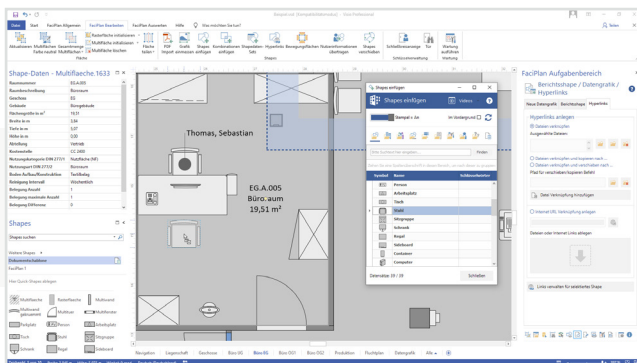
Datei Start FaciPlan Allgemein FaciPlan Bearbeiten FaciPlan Auswerten Hilfe Was möchten Sie tun?

Shape-Daten - Multifläche 1633

| Raumnummer | EG.A.005 |
|---|---|
| Raumbezeichnung | Büroraum |
| Geschoss | EG |
| Gebäude | Bürogebäude |
| Flächengröße in m² | 19,51 |
| Breite in m | 3,64 |
| Tiefe in m | 5,07 |
| Höhe in m | 3,00 |
| Abteilung | Vertrieb |
| Kostenstelle | CC 2400 |
| Nutzungskategorie DIN 277/1 | Nutzfläche (NF) |
| Nutzungsart DIN 277/2 | Büroraum |
| Boden Aufbau/Kostenfaktor | Teilbelag |
| Reinigung Intervall | Wöchentlich |
| Reinigung Anzahl | 1 |
| Reinigung maximale Anzahl | 1 |
| Reinigung Differenz | 0 |

Shapes

Shapes suchen

Weitere Shapes
Dokumentschablonen
FaciPlan 1

Hier Quick-Shapes ablegen

Multifläche Rasterfläche Multiwand
Multiwand gekrümmt Multitür Multifenster
Rohrplatz Person Arbeitsplatz
Tisch Stuhl Sitzgruppe
Schrank Regal Sideboard

Thomas, Sebastian

EG.A.005
Büro.raum
19,51 m²

Shapes einfügen

Shapes einfügen

Stempel + 3x
Im Vordergrund

Finden

| Symbol | Name | Schlüsselwörter |
|---|---|---|
| | Person | |
| | Arbeitsplatz | |
| | Tisch | |
| | Stuhl | |
| | Sitzgruppe | |
| | Schrank | |
| | Regal | |
| | Sideboard | |
| | Container | |
| | Computer | |

Datensätze: 10 / 19

Schließen

FaciPlan Aufgabenbereich
Shapes / Datengrafik / Hyperlinks

Neue Datengrafik Berichtsshape Hyperlinks

Hyperlinks anlegen
Dateien verknüpfen
Ausgewählte Dateien

Dateien verknüpfen und kopieren nach...
Dateien verknüpfen und verschieben nach...
Pfad für verschobene/kopierte Datei

Datei Verknüpfung hinzufügen

Internet URL Verknüpfung anlegen

Dateien oder Internet Links ablegen

Links verwalten für selektiertes Shape

Navigation Legendraft Geschosse Büro UG Büro EG Büro OG1 Büro OG2 Produktion Flucht­plan Datengrafik Alle